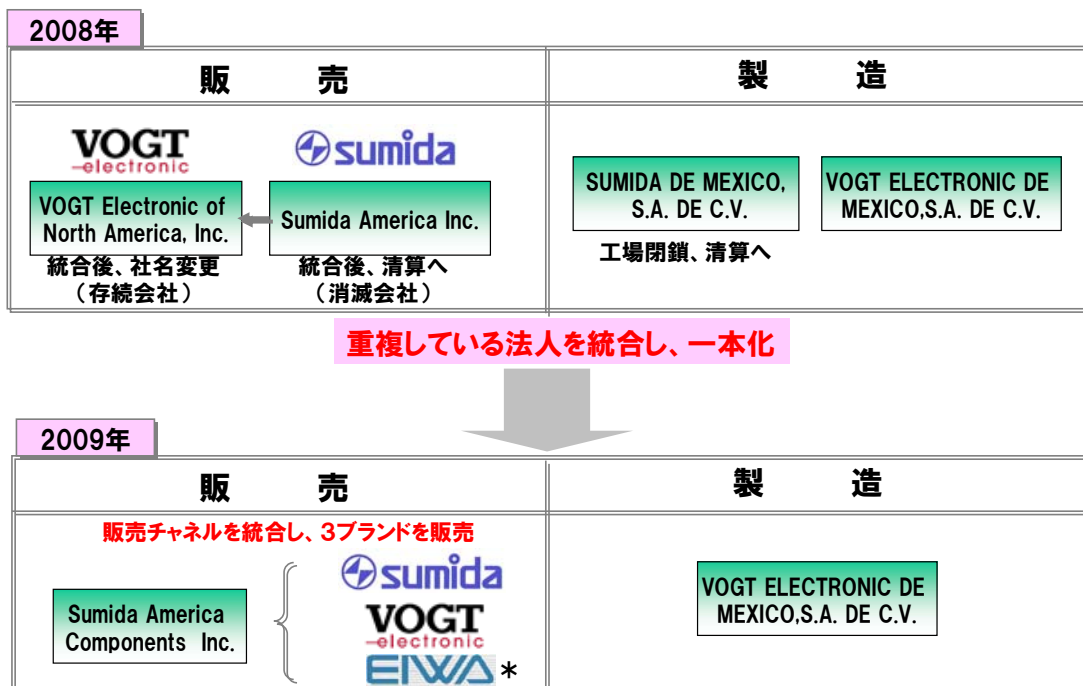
2008年

販　売

製　造

VOGT electronic

sumida

VOGT Electronic of North America, Inc.

Sumida America Inc.

統合後、社名変更（存続会社）

統合後、清算へ（消滅会社）

SUMIDA DE MEXICO, S.A. DE C.V.

VOGT ELECTRONIC DE MEXICO,S.A. DE C.V.

工場閉鎖、清算へ

重複している法人を統合し、一本化

2009年

販　売

製　造

販売チャネルを統合し、3ブランドを販売

Sumida America Components Inc.

sumida

VOGT electronic

EIWA ＊

VOGT ELECTRONIC DE MEXICO,S.A. DE C.V.